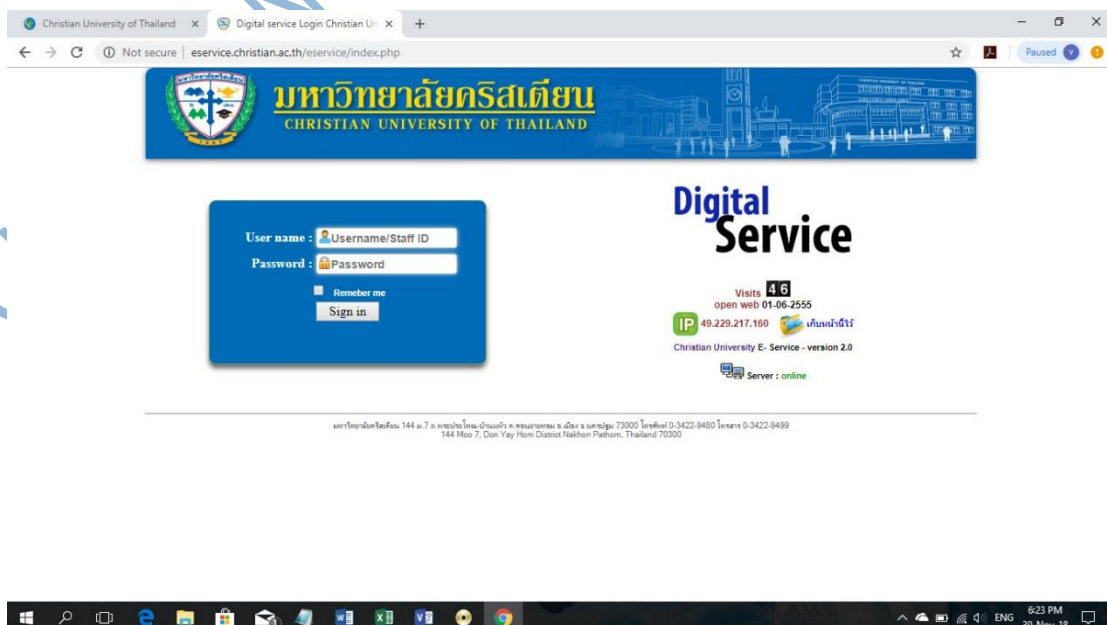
Christian University of Thailand × Digital service Login Christian Ur × +

Not secure | eservice.christian.ac.th/eservice/index.php

Paused

มหาวิทยาลัยคริสเตียน
CHRISTIAN UNIVERSITY OF THAILAND

User name : Username/Staff ID
Password : Password
Remeber me
Sign in

Digital Service

Visits 46
open web 01-06-2555
IP 49.229.217.160 เก็บหน้านี้ไว้
Christian University E- Service - version 2.0
Server : online

มหาวิทยาลัยคริสเตียน 144 ม.7 ต.พระประโทน-บ้านแพ้ว ต.ดอนยายหอม อ.เมือง จ.นครปฐม 73000 โทรศัพท์ 0-3422-9480 โทรสาร 0-3422-9499
144 Moo 7, Don Yay Hom District Nakhon Pathom, Thailand 70300

ENG 6:23 PM 20-Nov-18